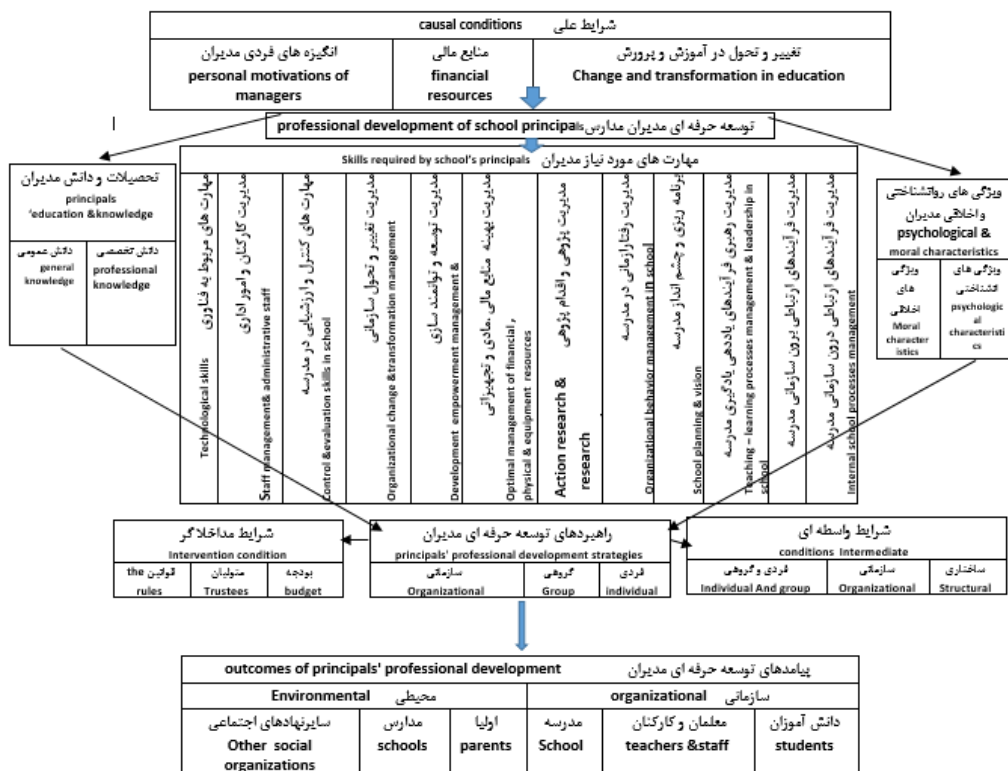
causal conditions شرایط علی

انگیزه های فردی مدیران
personal motivations of managers

منابع مالی
financial resources

تغییر و تحول در آموزش و پرورش
Change and transformation in education

توسعه حرفه ای مدیران مدارس professional development of school principals

تحصیلات و دانش مدیران
principals 'education &knowledge

دانش عمومی
general knowledge

دانش تخصصی
professional knowledge

مهارت های مورد نیاز مدیران Skills required by school's principals

مهارت های مربوط به فناوری
Technological skills

مدیریت کارکنان و امور اداری
Staff management& administrative staff

مهارت های کنترل و ارزشیابی در مدرسه
Control &evaluation skills in school

مدیریت تغییر و تحول سازمانی
Organizational change &transformation management

مدیریت توسعه و توانمند سازی
Development empowerment management &

مدیریت بهینه منابع مالی، مادی و تجهیزاتی
Optimal management of financial , physical & equipment resources

مدیریت پژوهی و اقدام پژوهی
Action research & research

مدیریت رفتار سازمانی در مدرسه
Organizational behavior management in school

برنامه ریزی و چشم انداز مدرسه
School planning & vision

مدیریت رهبری فرآیندهای یاددهی یادگیری مدرسه
Teaching – learning processes management & leadership in school

مدیریت فرآیندهای ارتباطی برون سازمانی مدرسه

مدیریت فرآیندهای ارتباطی درون سازمانی مدرسه
Internal school processes management

ویژگی های روانشناختی و اخلاقی مدیران
psychological & moral characteristics

ویژگی های اخلاقی
Moral characteristics

ویژگی های روانشناختی
psychological characteristics

شرایط مداخلاگر
Intervention condition

قوانین the rules | متولیان Trustees | بودجه budget

راهبردهای توسعه حرفه ای مدیران
principals' professional development strategies

سازمانی Organizational | گروهی Group | فردی individual

شرایط واسطه ای
conditions Intermediate

فردی و گروهی Individual And group | سازمانی Organizational | ساختاری Structural

outcomes of principals' professional development پیامدهای توسعه حرفه ای مدیران

Environmental محیطی

organizational سازمانی

سایرنهادهای اجتماعی
Other social organizations

مدارس
schools

اولیا
parents

مدرسه
School

معلمان و کارکنان
teachers &staff

دانش آموزان
students